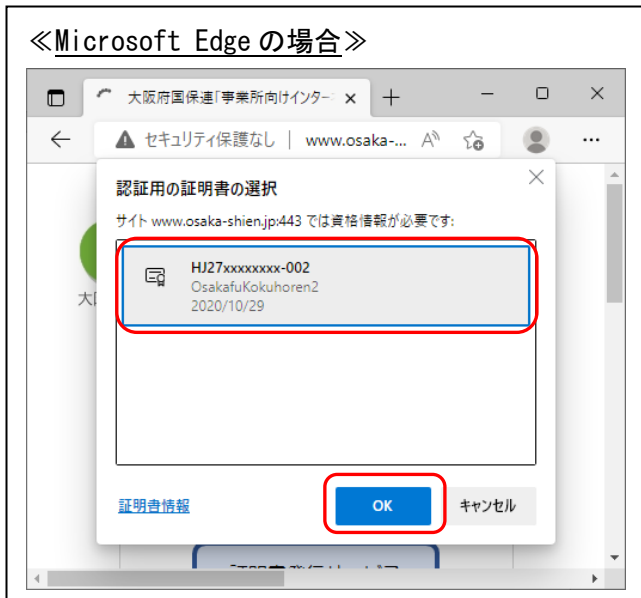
≪Microsoft Edgeの場合≫

大阪府国保連「事業所向けインター ×

セキュリティ保護なし | www.osaka-...

認証用の証明書の選択

サイト www.osaka-shien.jp:443 では資格情報が必要です:

HJ27xxxxxxxx-002
OsakafuKokuhoren2
2020/10/29

大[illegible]

証明書情報

OK

キャンセル

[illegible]